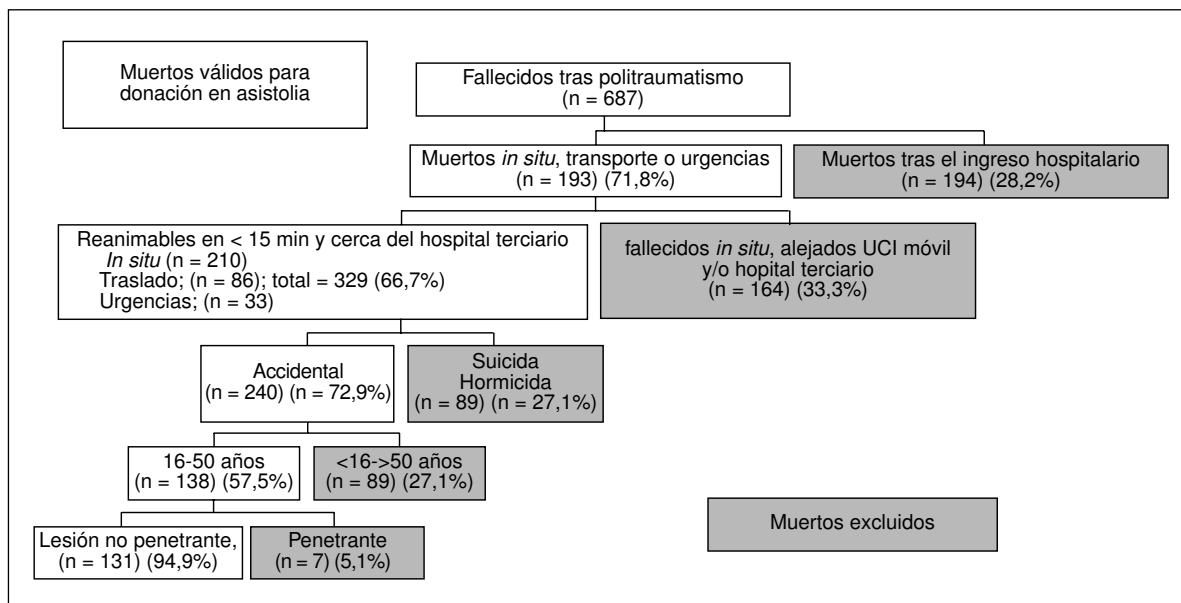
Muertos válidos para donación en asistolia

Fallecidos tras politraumatismo
(n = 687)

Muertos *in situ*, transporte o urgencias
(n = 193) (71,8%)

Muertos tras el ingreso hospitalario
(n = 194) (28,2%)

Reanimables en < 15 min y cerca del hospital terciario
*In situ* (n = 210)
Traslado; (n = 86); total = 329 (66,7%)
Urgencias; (n = 33)

fallecidos *in situ*, alejados UCI móvil y/o hopital terciario
(n = 164) (33,3%)

Accidental
(n = 240) (n = 72,9%)

Suicida
Hormicida
(n = 89) (n = 27,1%)

16-50 años
(n = 138) (57,5%)

<16->50 años
(n = 89) (27,1%)

Lesión no penetrante,
(n = 131) (94,9%)

Penetrante
(n = 7) (5,1%)

Muertos excluidos